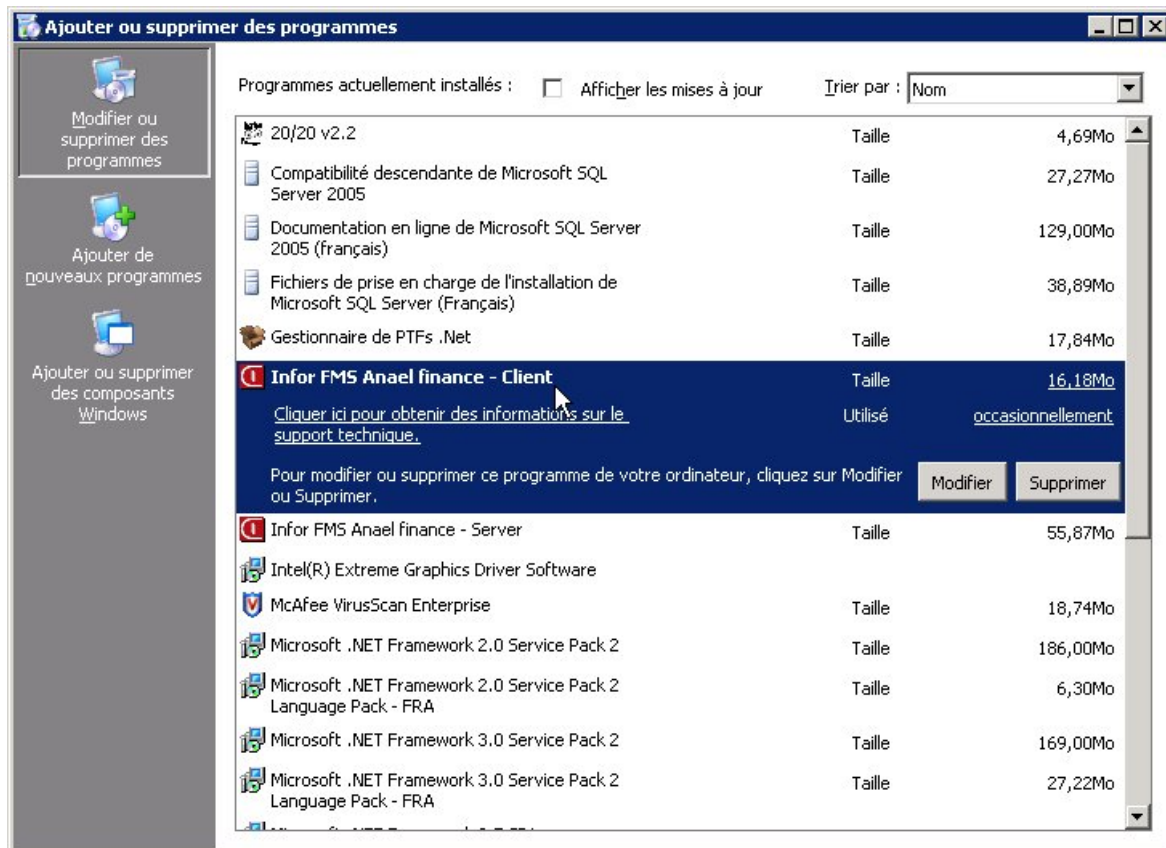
Ajouter ou supprimer des programmes

Modifier ou supprimer des programmes

Ajouter de nouveaux programmes

Ajouter ou supprimer des composants Windows

Programmes actuellement installés :

Afficher les mises à jour

Trier par : Nom

| | | |
|---|---|---|
| 20/20 v2.2 | Taille | 4,69Mo |
| Compatibilité descendante de Microsoft SQL Server 2005 | Taille | 27,27Mo |
| Documentation en ligne de Microsoft SQL Server 2005 (français) | Taille | 129,00Mo |
| Fichiers de prise en charge de l'installation de Microsoft SQL Server (Français) | Taille | 38,89Mo |
| Gestionnaire de PTFs .Net | Taille | 17,84Mo |
| Infor FMS Anael finance - Client | Taille | 16,18Mo |
| Cliquer ici pour obtenir des informations sur le support technique. | Utilisé | occasionnellement |

Pour modifier ou supprimer ce programme de votre ordinateur, cliquez sur Modifier ou Supprimer.

Modifier

Supprimer

| | | |
|---|---|---|
| Infor FMS Anael finance - Server | Taille | 55,87Mo |
| Intel(R) Extreme Graphics Driver Software | | |
| McAfee VirusScan Enterprise | Taille | 18,74Mo |
| Microsoft .NET Framework 2.0 Service Pack 2 | Taille | 186,00Mo |
| Microsoft .NET Framework 2.0 Service Pack 2 Language Pack - FRA | Taille | 6,30Mo |
| Microsoft .NET Framework 3.0 Service Pack 2 | Taille | 169,00Mo |
| Microsoft .NET Framework 3.0 Service Pack 2 Language Pack - FRA | Taille | 27,22Mo |

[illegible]